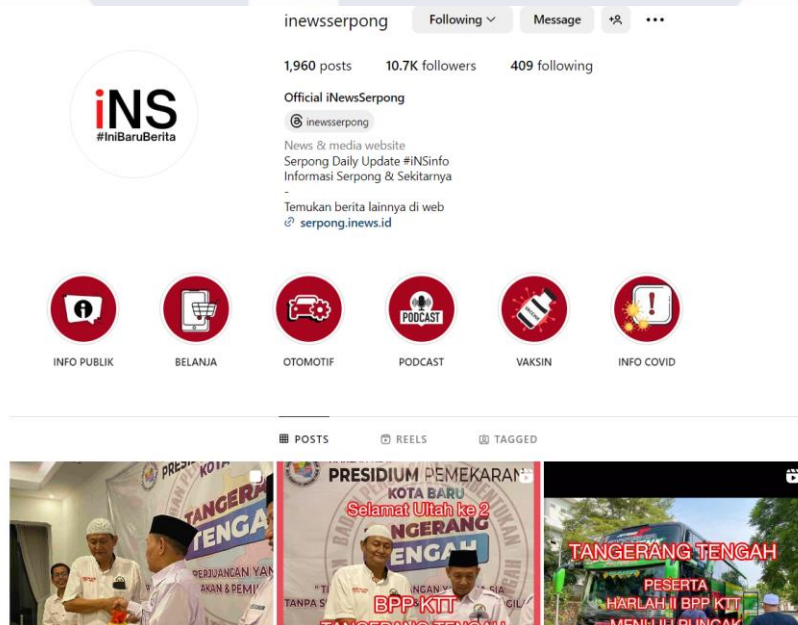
iNS
#IniBaruBerita

inewsserpong Following Message

1,960 posts 10.7K followers 409 following

Official iNewsSerpong
inewsserpong
News & media website
Serpong Daily Update #iNSinfo
Informasi Serpong & Sekitarnya
-
Temukan berita lainnya di web
serpong.inews.id

INFO PUBLIK
BELANJA
OTOMOTIF
PODCAST
PODCAST
VAKSIN
INFO COVID

POSTS REELS TAGGED

PRESIDIUM
TANGERA
TENGA
PERJUANGAN YA
AKAN & PEMI

PRESIDIUM PEMEKARAN
KOTA BARU
Selamat Ultah ke 2
TANGERANG
TENGAH
BPP KTT
TANGERANG TENGAH

TANGERANG TENGAH
PESERTA
HARLAH II BPP KTT
MENUJU PUNCAK